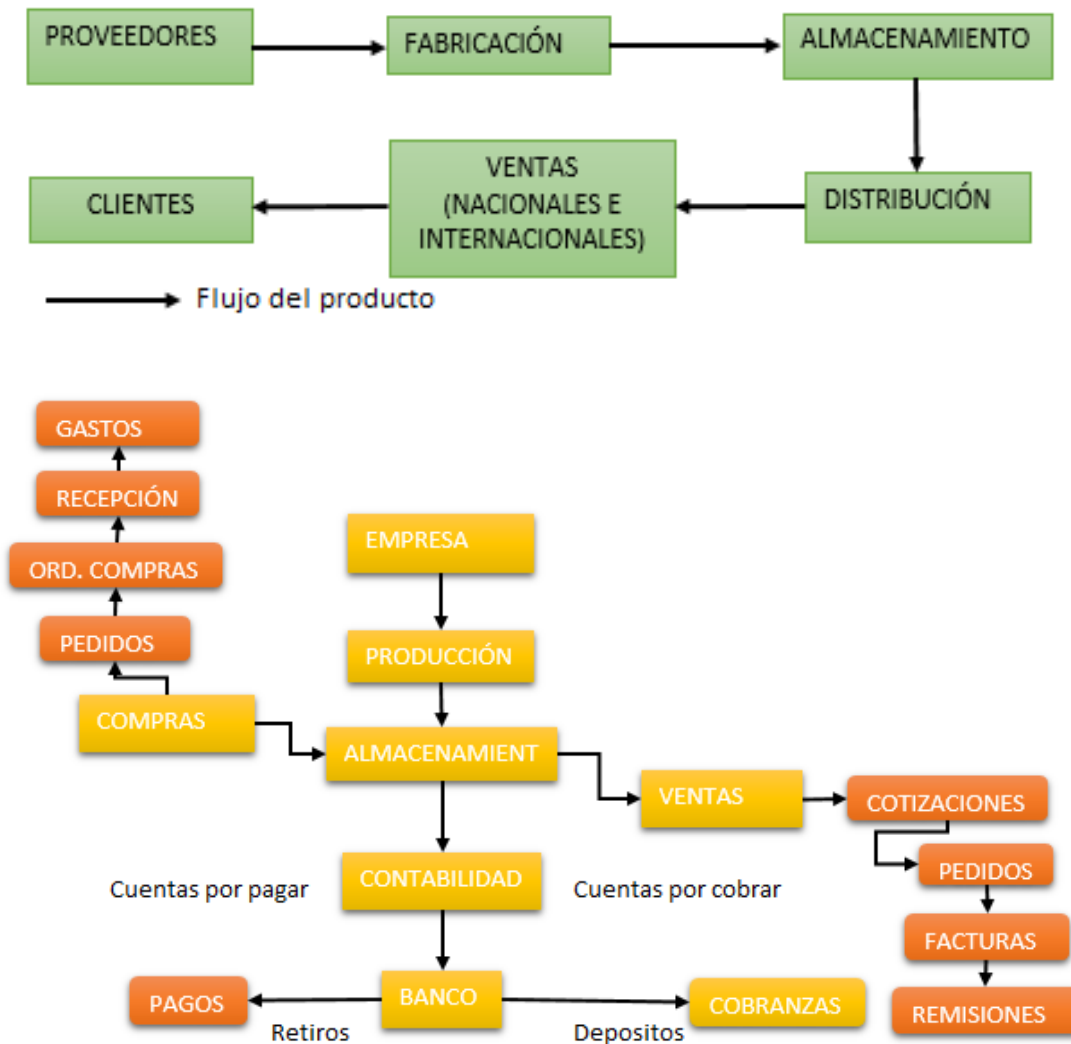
PROVEEDORES

FABRICACIÓN

ALMACENAMIENTO

DISTRIBUCIÓN

VENTAS (NACIONALES E INTERNACIONALES)

CLIENTES

Flujo del producto

GASTOS

RECEPCIÓN

ORD. COMPRAS

PEDIDOS

COMPRAS

EMPRESA

PRODUCCIÓN

ALMACENAMIENT

VENTAS

COTIZACIONES

PEDIDOS

FACTURAS

REMISIONES

Cuentas por pagar

CONTABILIDAD

Cuentas por cobrar

PAGOS

BANCO

COBRANZAS

Retiros

Depositos